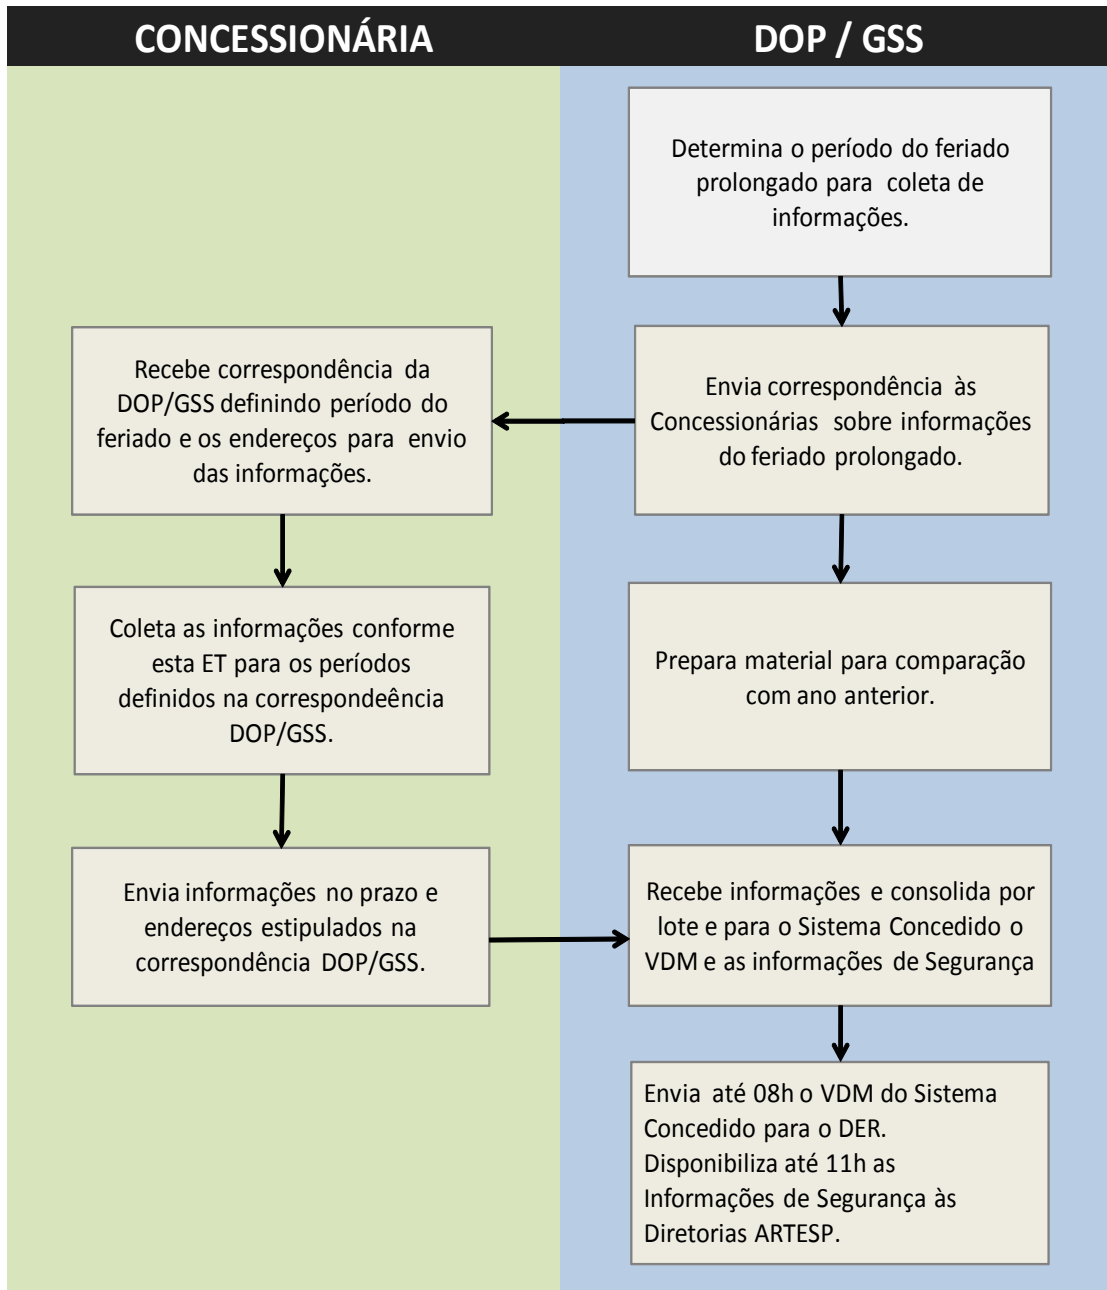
CONCESSIONÁRIA

DOP / GSS

Determina o período do feriado prolongado para coleta de informações.

Envia correspondência às Concessionárias sobre informações do feriado prolongado.

Recebe correspondência da DOP/GSS definindo período do feriado e os endereços para envio das informações.

Coleta as informações conforme esta ET para os períodos definidos na correspondeência DOP/GSS.

Prepara material para comparação com ano anterior.

Envia informações no prazo e endereços estipulados na correspondência DOP/GSS.

Recebe informações e consolida por lote e para o Sistema Concedido o VDM e as informações de Segurança

Envia até 08h o VDM do Sistema Concedido para o DER.
Disponibiliza até 11h as Informações de Segurança às Diretorias ARTESP.